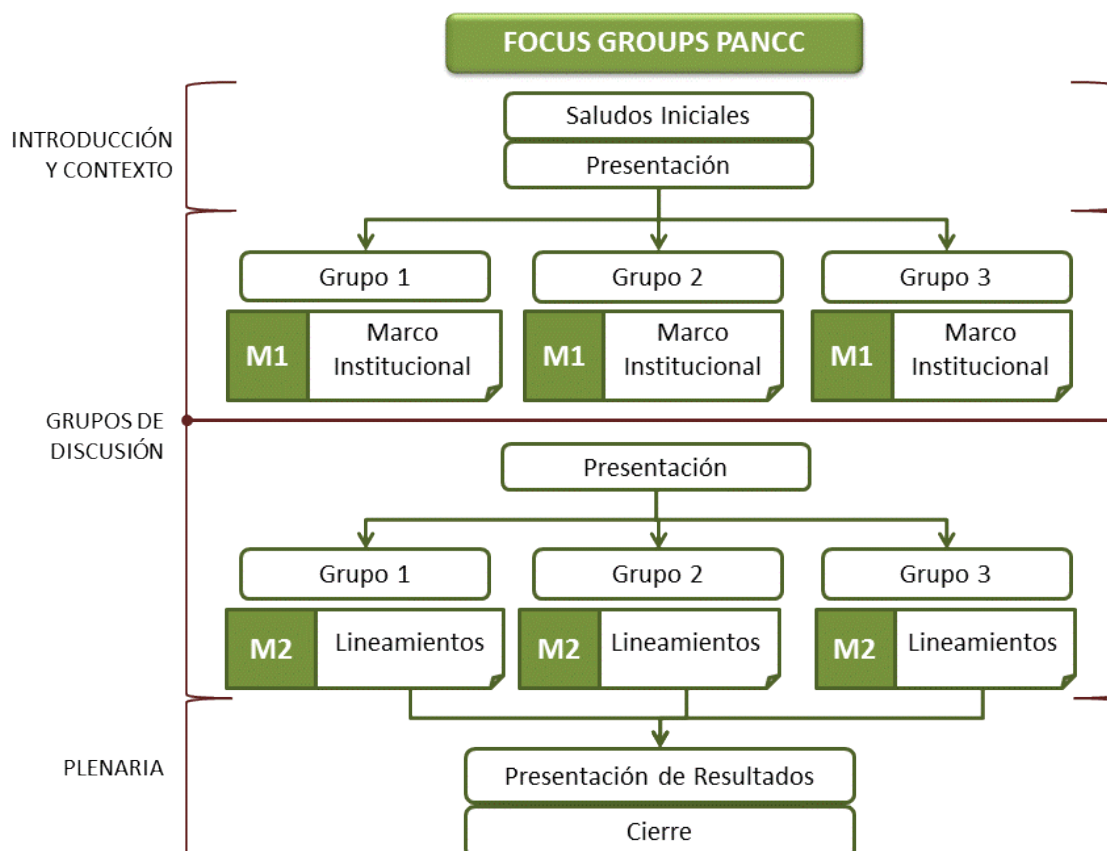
FOCUS GROUPS PANCC

INTRODUCCIÓN Y CONTEXTO

Saludos Iniciales

Presentación

GRUPOS DE DISCUSIÓN

Grupo 1

M1 Marco Institucional

Grupo 2

M1 Marco Institucional

Grupo 3

M1 Marco Institucional

Presentación

Grupo 1

M2 Lineamientos

Grupo 2

M2 Lineamientos

Grupo 3

M2 Lineamientos

PLENARIA

Presentación de Resultados

Cierre